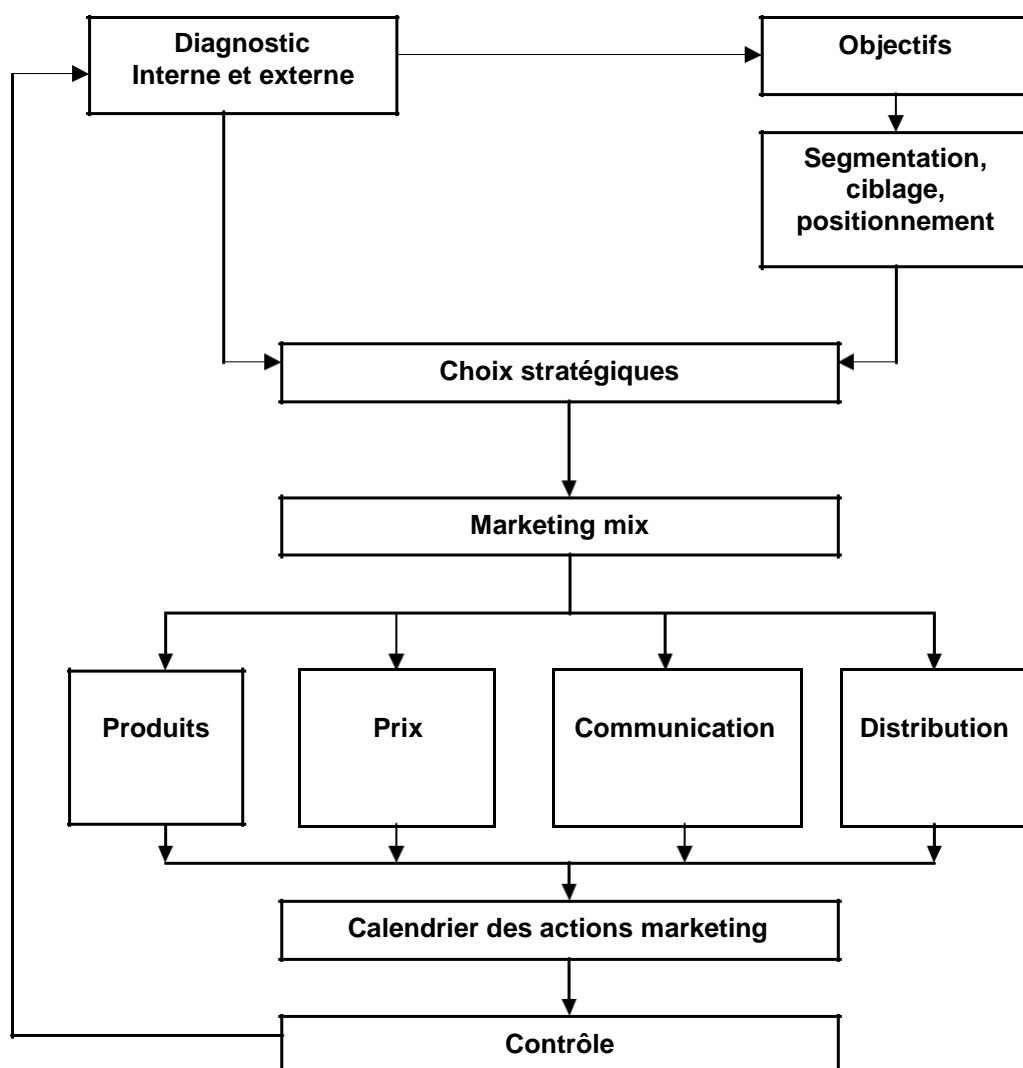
Diagnostic
Interne et externe

Objectifs

Segmentation, ciblage, positionnement

Choix stratégiques

Marketing mix

Produits

Prix

Communication

Distribution

Calendrier des actions marketing

Contrôle